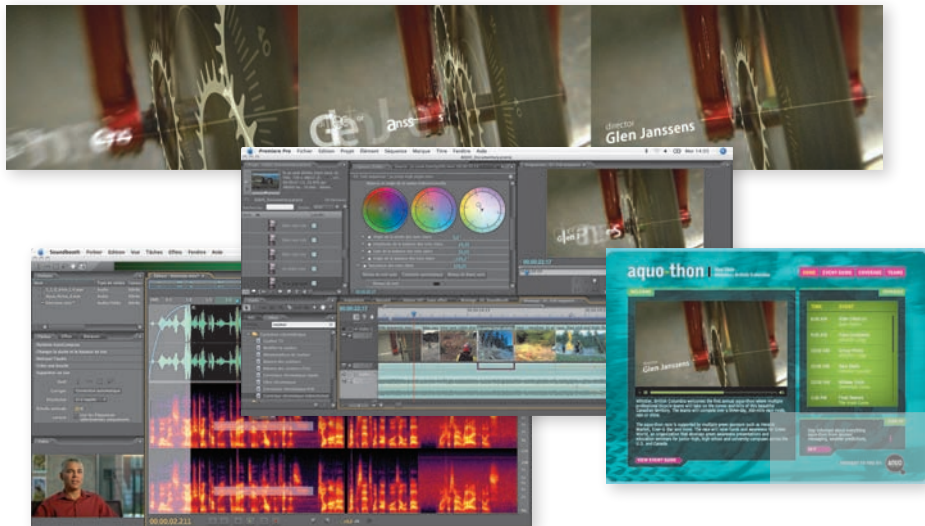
Gle

Gle anss

director
Glen Janssens

Premiere Pro Fichier Edition Projet Elément Séquence Marque Titre Fenêtre Aide

Soundbooth Fichier Edition Vue Tâches Effets Fenêtre Aide

00:00:02:211

aquo-thon

HOME EVENT GUIDE COVERAGE TEAMS

Whistler, British Columbia

VIEW EVENT GUIDE